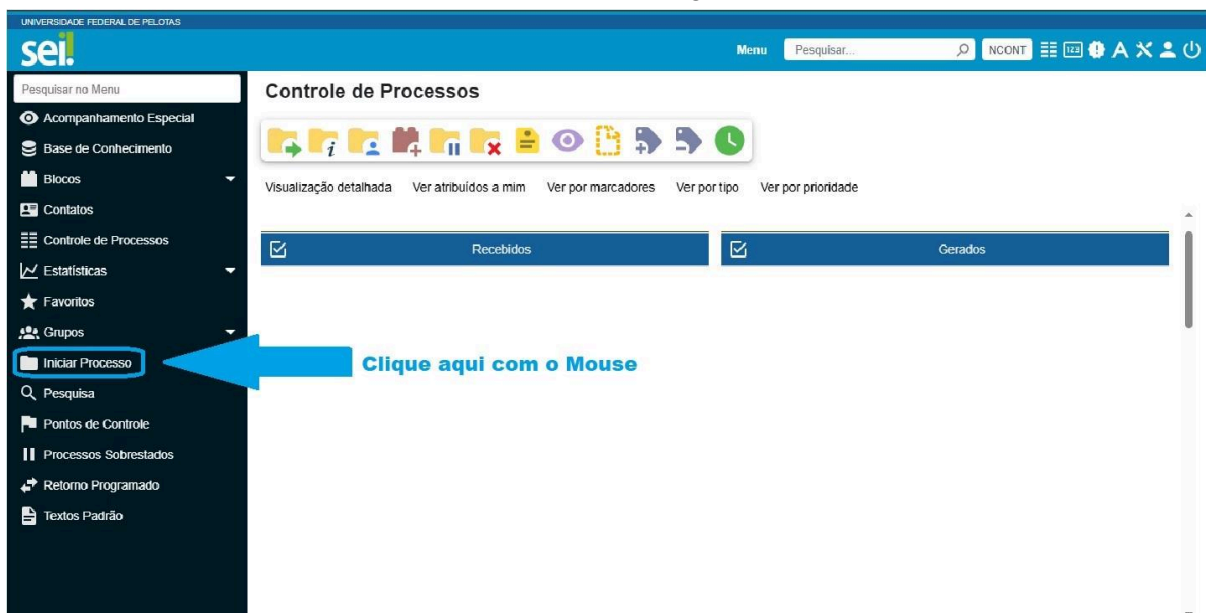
UNIVERSIDADE FEDERAL DE PELOTAS

sei!

Menu Pesquisar... NCONT

Pesquisar no Menu

Acompanhamento Especial
Base de Conhecimento
Blocos
Contatos
Controle de Processos
Estatísticas
Favoritos
Grupos
Iniciar Processo
Pesquisa
Pontos de Controle
Processos Sobrestados
Retorno Programado
Textos Padrão

Controle de Processos

Visualização detalhada Ver atribuídos a mim Ver por marcadores Ver por tipo Ver por prioridade

| Recebidos | Gerados |
|---|---|

Clique aqui com o Mouse